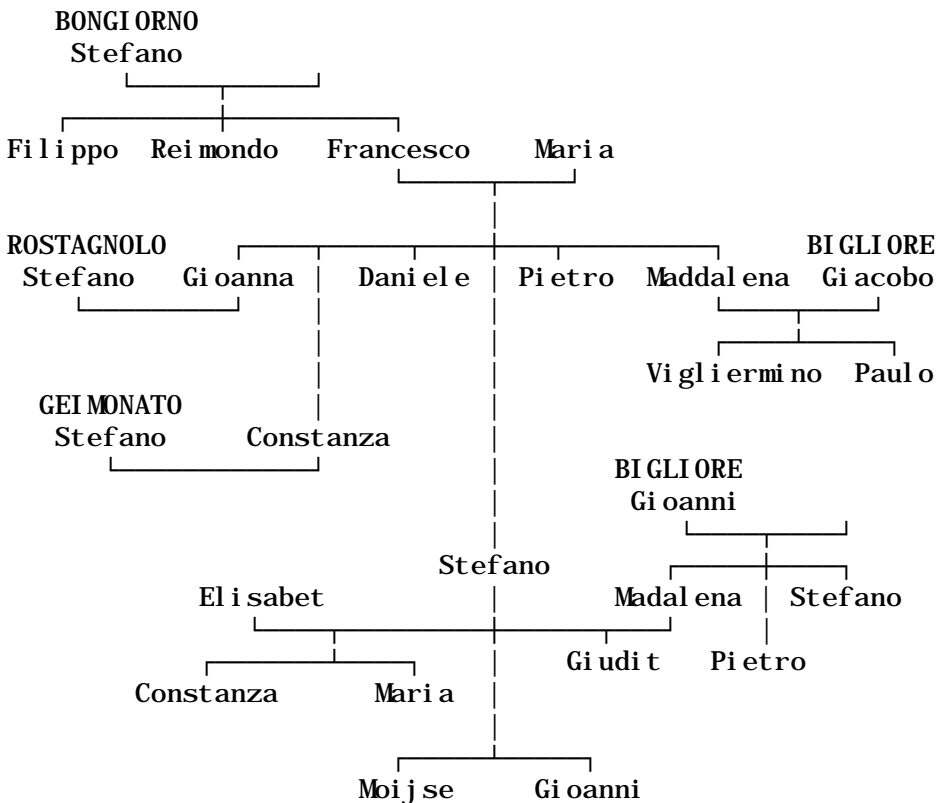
BONGIORNO
Stefano

Filippo Reimondo Francesco Maria

ROSTAGNOLO
Stefano Gioanna Daniele Pietro Maddalena BIGLIORE
Giacobo

Vigliermino Paulo

GEIMONATO
Stefano Constanza

BIGLIORE
Gioanni

Stefano

Elisabet Madalena Stefano

Giudit Pietro

Constanza Maria

Moijse Gioanni